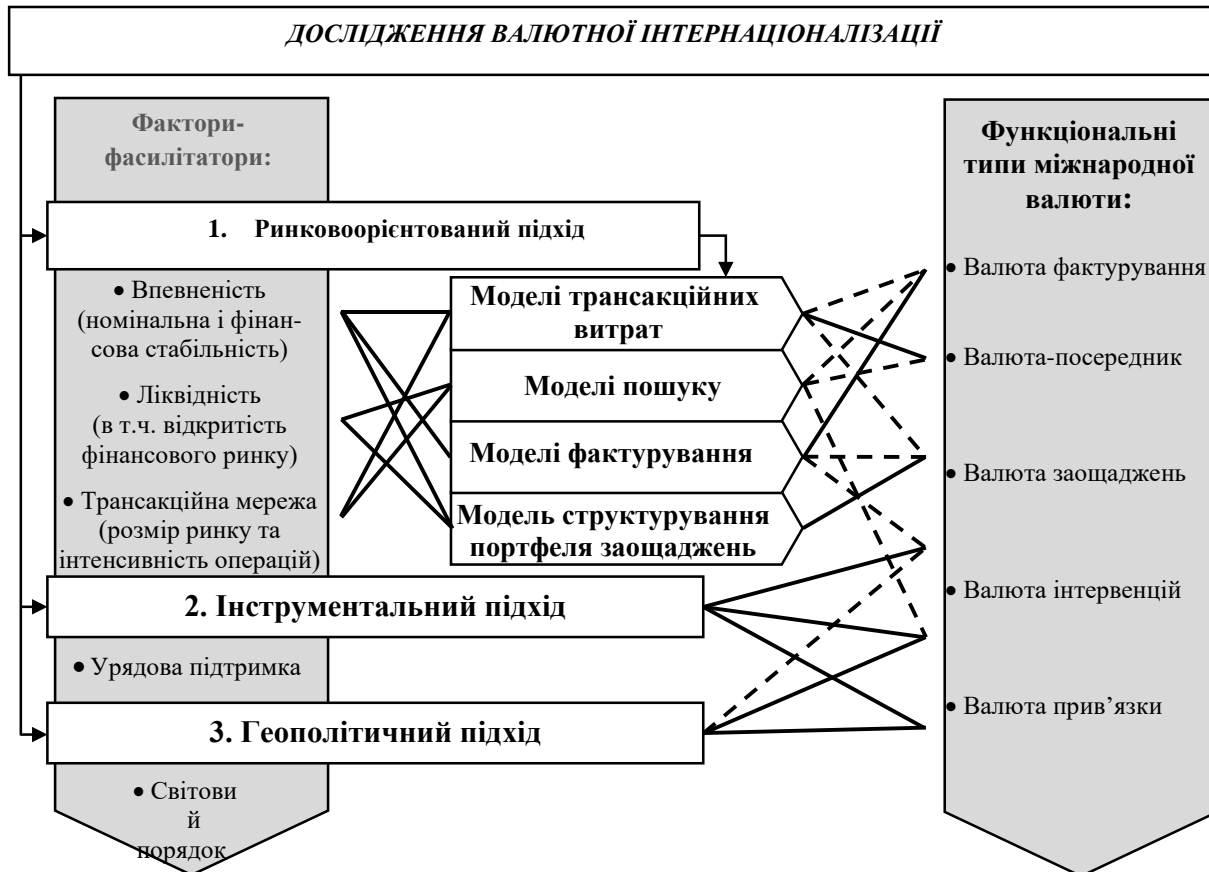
ДОСЛІДЖЕННЯ ВАЛЮТНОЇ ІНТЕРНАЦІОНАЛІЗАЦІЇ

Фактори-фасилітатори:

1. Ринковоорієнтований підхід

• Впевненість (номінальна і фінансова стабільність)

• Ліквідність (в т.ч. відкритість фінансового ринку)

• Трансакційна мережа (розмір ринку та інтенсивність операцій)

Моделі трансакційних витрат

Моделі пошуку

Моделі фактурування

Модель структурування портфеля заощаджень

2. Інструментальний підхід

• Урядова підтримка

3. Геополітичний підхід

• Світови й порядок

Функціональні типи міжнародної валюти:

• Валюта фактурування

• Валюта-посередник

• Валюта заощаджень

• Валюта інтервенцій

• Валюта прив'язки